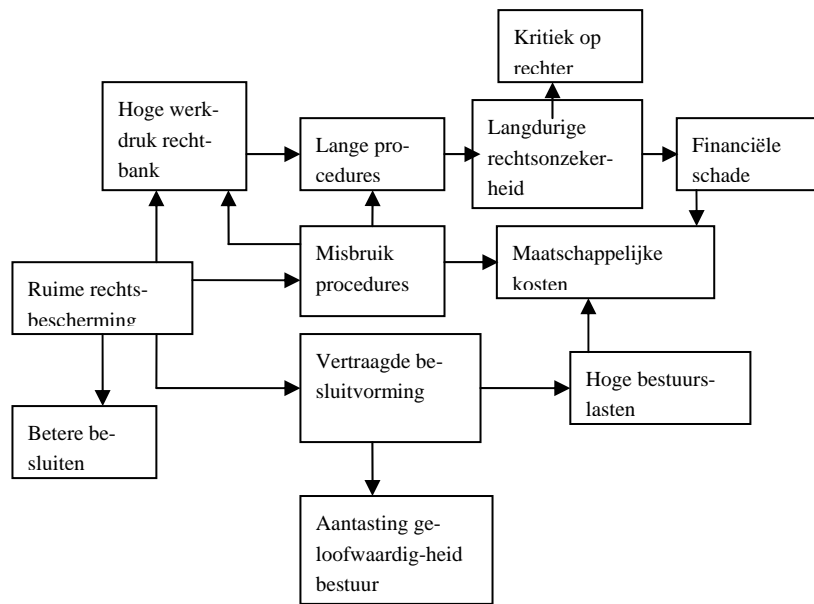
Kritiek op rechter

Hoge werkdruk rechtbank

Lange procedures

Langdurige rechtsonzekerheid

Financiële schade

Misbruik procedures

Maatschappelijke kosten

Ruime rechtsbescherming

Vertraagde besluitvorming

Hoge bestuurslasten

Betere besluiten

Aantasting geloofwaardig-heid bestuur